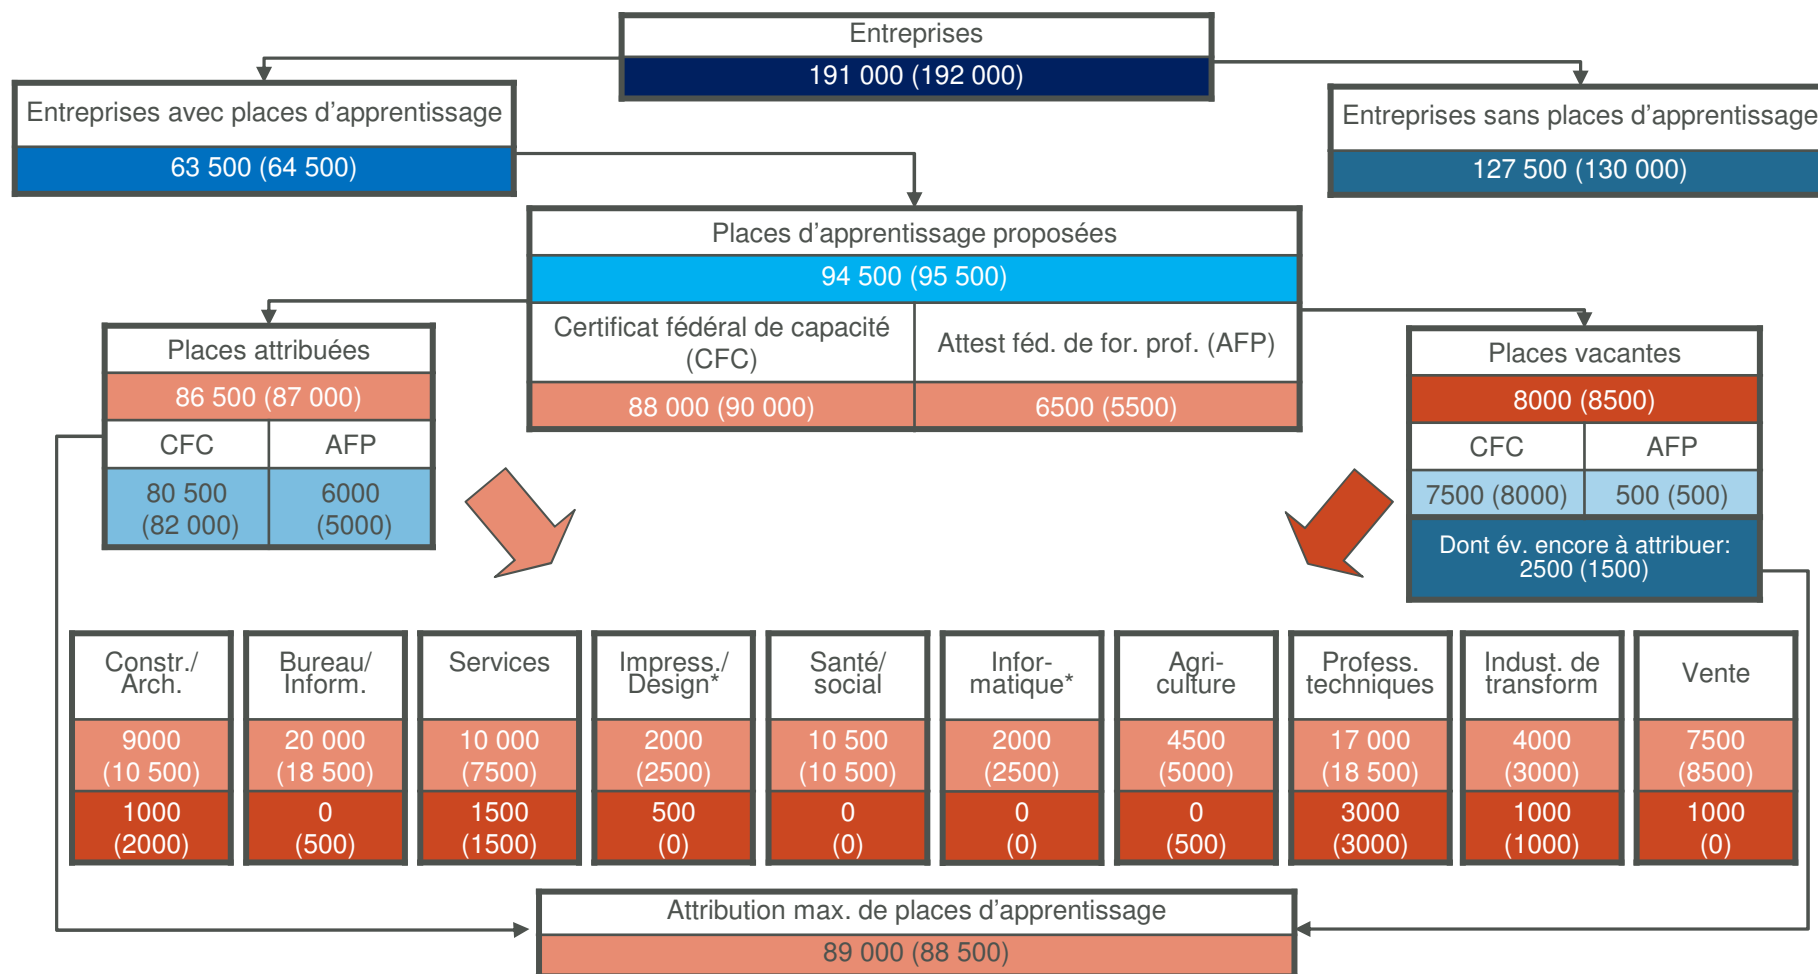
Entreprises
191 000 (192 000)

Entreprises avec places d'apprentissage
63 500 (64 500)

Entreprises sans places d'apprentissage
127 500 (130 000)

Places d'apprentissage proposées
94 500 (95 500)

| Certificat fédéral de capacité (CFC) | Attest féd. de for. prof. (AFP) |
|---|---|
| 88 000 (90 000) | 6500 (5500) |

Places attribuées
86 500 (87 000)

| CFC | AFP |
|---|---|
| 80 500 (82 000) | 6000 (5000) |

Places vacantes
8000 (8500)

| CFC | AFP |
|---|---|
| 7500 (8000) | 500 (500) |

Dont év. encore à attribuer: 2500 (1500)

| Constr./ Arch. | Bureau/ Inform. | Services | Impress./ Design* | Santé/ social | Infor-matique* | Agri-culture | Profess. techniques | Indust. de transform | Vente |
|---|---|---|---|---|---|---|---|---|---|
| 9000 (10 500) | 20 000 (18 500) | 10 000 (7500) | 2000 (2500) | 10 500 (10 500) | 2000 (2500) | 4500 (5000) | 17 000 (18 500) | 4000 (3000) | 7500 (8500) |
| 1000 (2000) | 0 (500) | 1500 (1500) | 500 (0) | 0 (0) | 0 (0) | 0 (500) | 3000 (3000) | 1000 (1000) | 1000 (0) |

Attribution max. de places d'apprentissage
89 000 (88 500)